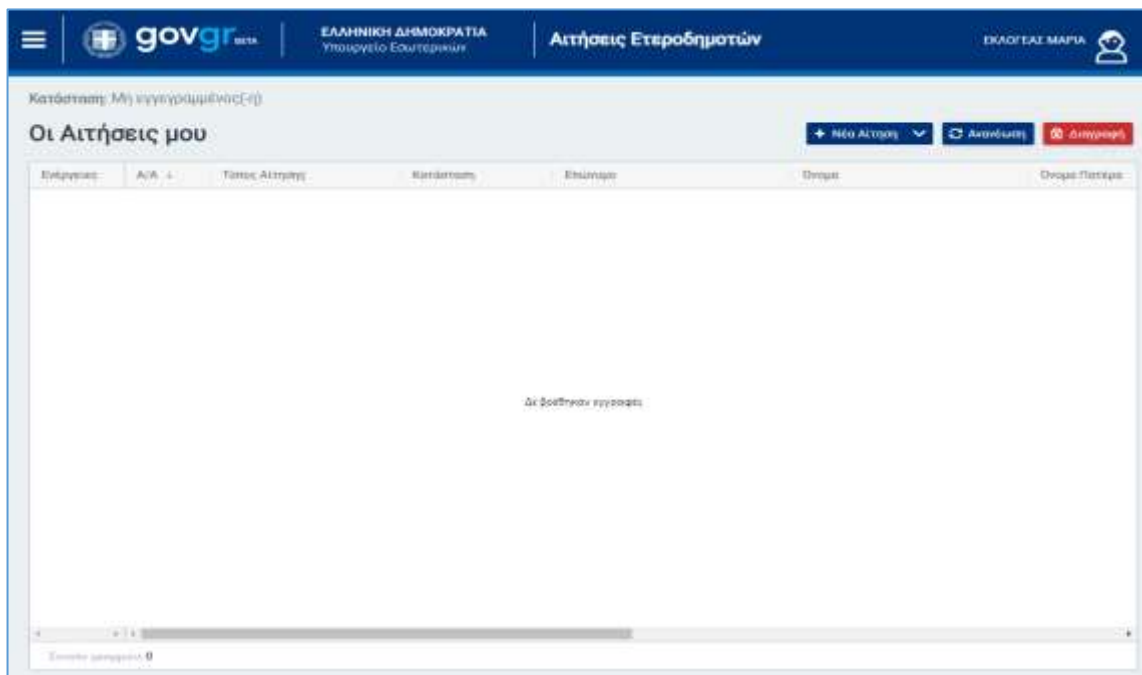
govgr BETA

ΕΛΛΗΝΙΚΗ ΔΗΜΟΚΡΑΤΙΑ
Υπουργείο Εσωτερικών

Αιτήσεις Ετεροδημοτών

ΕΚΛΟΓΕΑΣ ΜΑΡΙΑ

Κατάσταση: Μη εγγεγραμμένος(-η)

Οι Αιτήσεις μου

+ Νέα Αίτηση

Ανανέωση

Διαγραφή

| Ενέργειες | Α/Α | Τύπος Αίτησης | Κατάσταση | Επώνυμο | Όνομα | Όνομα Πατέρα |
|---|---|---|---|---|---|---|

Δε βρέθηκαν εγγραφές

Σύνολο εγγραφών 0